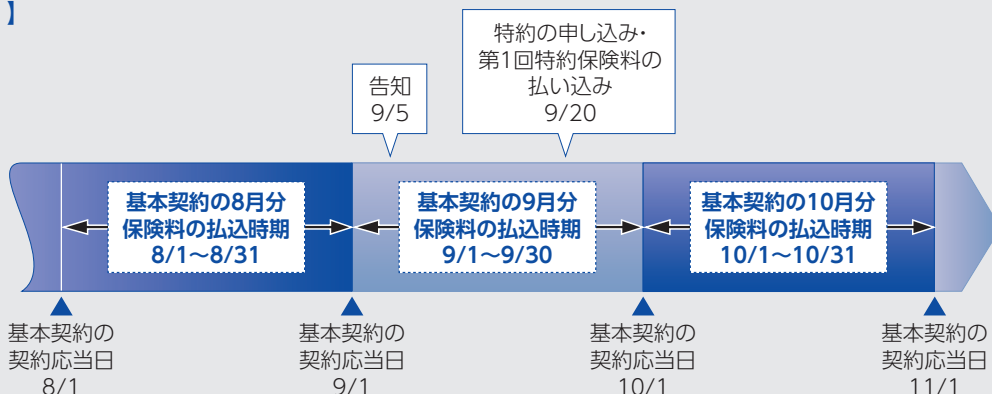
】

告知
9/5

特約の申し込み・
第1回特約保険料の
払い込み
9/20

基本契約の8月分
保険料の払込時期
8/1～8/31

基本契約の9月分
保険料の払込時期
9/1～9/30

基本契約の10月分
保険料の払込時期
10/1～10/31

基本契約の
契約応当日
8/1

基本契約の
契約応当日
9/1

基本契約の
契約応当日
10/1

基本契約の
契約応当日
11/1